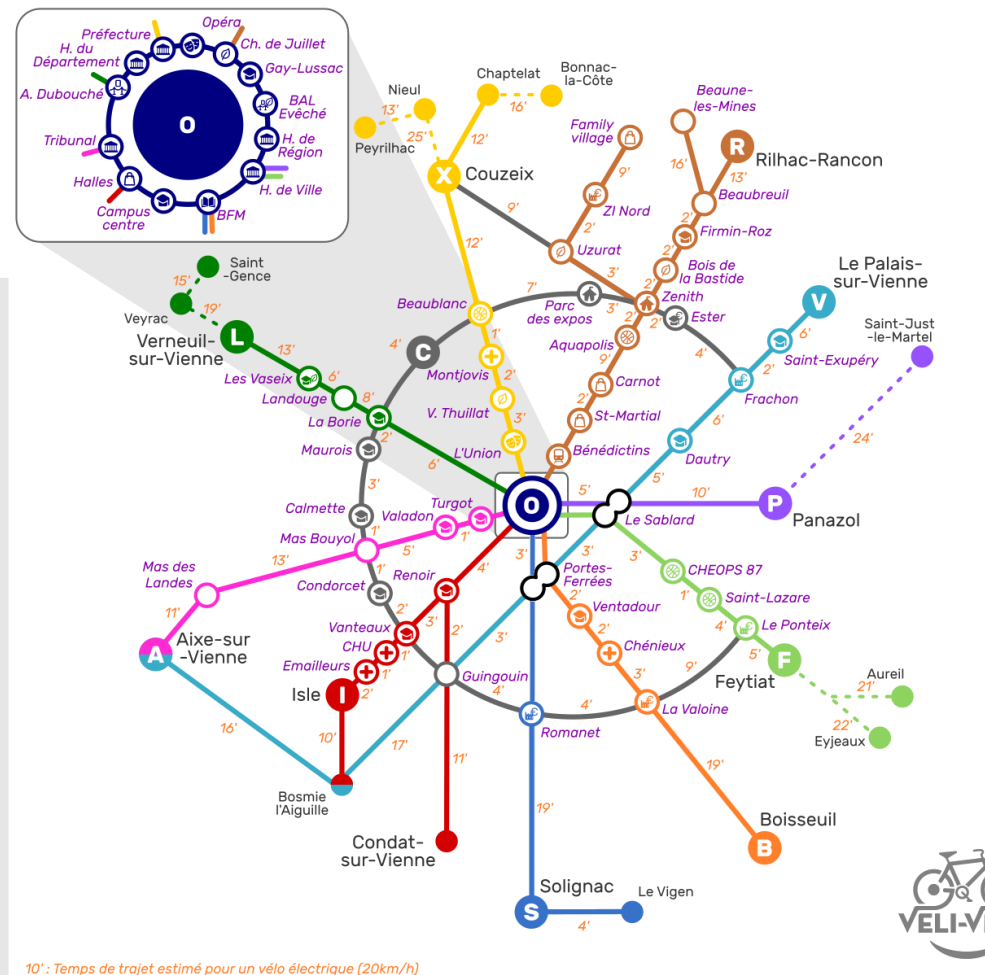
O
Préfecture
Opéra
H. du Département
Ch. de Juillet
A. Dubouché
Gay-Lussac
BAL Evêché
Tribunal
H. de Région
Halles
H. de Ville
Campus centre
BFM

Chaptelat
Bonnac-la-Côte
Nieul
13'
25'
16'
Peyrilhac
12'
X Couzeix
Family village
Beaune-les-Mines
R Rilhac-Rancon
16'
13'
9'
Beaubreuil
ZI Nord
9'
2'
Firmin-Roz
12'
Uzurat
2'
3'
Bois de la Bastide
Saint-Gence
15'
7'
Zenith
19'
Veyrac
Beaublanc
Parc des expos
3'
2'
2'
Ester
Le Palais-sur-Vienne
V
L Verneuil-sur-Vienne
13'
C
4'
1'
Aquapolis
2'
4'
6'
Saint-Just-le-Martel
Les Vaseix
6'
Montjovis
9'
Saint-Exupéry
Landouge
8'
2'
Carnot
2'
La Borie
V. Thuillat
2'
Frachon
2'
3'
St-Martial
6'
Maurois
24'
L'Union
Bénédictins
Dautry
6'
5'
3'
Turgot
O
5'
10'
Calmette
P Panazol
Valadon
1'
Le Sablard
Mas Bouyol
1'
5'
3'
3'
Mas des Landes
13'
Condorcet
Renoir
4'
Portes-Ferrées
CHEOPS 87
1'
Ventadour
2'
1'
Saint-Lazare
11'
2'
3'
Vanteaux
2'
Chénieux
4'
Le Ponteix
A Aixe-sur-Vienne
CHU
1'
2'
3'
5'
Emailleurs
1'
3'
9'
F Feytiat
Aureil
I Isle
2'
Guingouin
4'
21'
La Valoine
22'
16'
4'
Eyjeaux
Romanet
10'
17'
11'
19'
Bosmie l'Aiguille
19'
Boisseuil
Condat-sur-Vienne
B
Solignac
Le Vigen
S
4'
VELI-V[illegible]
10' : Temps de trajet estimé pour un vélo électrique (20km/h)